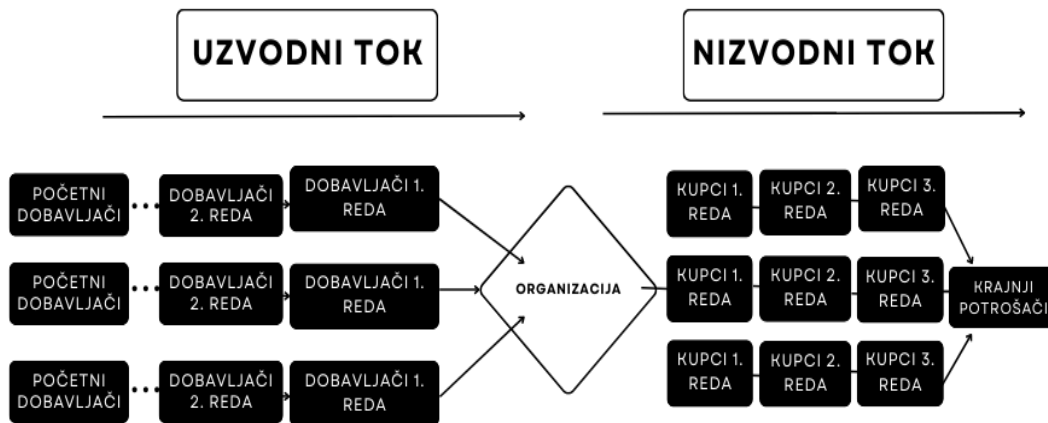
UZVODNI TOK

NIZVODNI TOK

POČETNI DOBAVLJAČI

DOBAVLJAČI 2. REDA

DOBAVLJAČI 1. REDA

POČETNI DOBAVLJAČI

DOBAVLJAČI 2. REDA

DOBAVLJAČI 1. REDA

POČETNI DOBAVLJAČI

DOBAVLJAČI 2. REDA

DOBAVLJAČI 1. REDA

ORGANIZACIJA

KUPCI 1. REDA

KUPCI 2. REDA

KUPCI 3. REDA

KUPCI 1. REDA

KUPCI 2. REDA

KUPCI 3. REDA

KRAJNJI POTROŠAČI

KUPCI 1. REDA

KUPCI 2. REDA

KUPCI 3. REDA